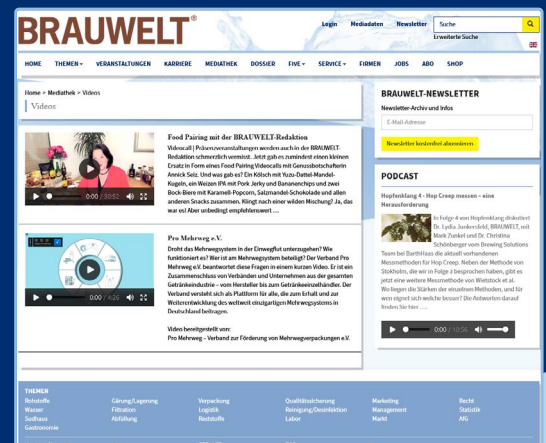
BRAUWELT®

Login Mediadaten Newsletter Suche

Erweiterte Suche

HOME THEMEN VERANSTALTUNGEN KARRIERE MEDIATHEK DOSSIER FIVE SERVICE FIRMEN JOBS ABO SHOP

Home > Mediathek > Videos

Videos

0:00 / 30:52

Food Pairing mit der BRAUWELT-Redaktion

Videocall | Präsenzveranstaltungen werden auch in der BRAUWELT-Redaktion schmerzlich vermisst. Jetzt gab es zumindest einen kleinen Ersatz in Form eines Food Pairing Videocalls mit Genussbotschafterin Annick Seiz. Und was gab es? Ein Kölsch mit Yuzu-Dattel-Mandel-Kugeln, ein Weizen IPA mit Pork Jerky und Bananenchips und zwei Bock-Biere mit Karamell-Popcorn, Salzmandel-Schokolade und allen anderen Snacks zusammen. Klingt nach einer wilden Mischung? Ja, das war es! Aber unbedingt empfehlenswert ....

0:00 / 4:26

Pro Mehrweg e.V.

Droht das Mehrwegsystem in der Einwegflut unterzugehen? Wie funktioniert es? Wer ist am Mehrwegsystem beteiligt? Der Verband Pro Mehrweg e.V. beantwortet diese Fragen in einem kurzen Video. Er ist ein Zusammenschluss von Verbänden und Unternehmen aus der gesamten Getränkeindustrie – vom Hersteller bis zum Getränkeeinzelhändler. Der Verband versteht sich als Plattform für alle, die zum Erhalt und zur Weiterentwicklung des weltweit einzigartigen Mehrwegsystems in Deutschland beitragen.

Video bereitgestellt von:
Pro Mehrweg – Verband zur Förderung von Mehrwegverpackungen e.V.

BRAUWELT-NEWSLETTER

Newsletter-Archiv und Infos

E-Mail-Adresse

Newsletter kostenfrei abonnieren

PODCAST

Hopfenklang 4 - Hop Creep messen – eine Herausforderung

In Folge 4 von Hopfenklang diskutiert Dr. Lydia Junkersfeld, BRAUWELT, mit Mark Zunkel und Dr. Christina Schönberger vom Brewing Solutions Team bei BarthHaas die aktuell vorhandenen Messmethoden für Hop Creep. Neben der Methode von Stokholm, die wir in Folge 3 besprochen haben, gibt es jetzt eine weitere Messmethode von Wietstock et al. Wo liegen die Stärken der einzelnen Methoden, und für wen eignet sich welche besser? Die Antworten darauf finden Sie hier ....

0:00 / 10:56

THEMEN

Rohstoffe
Wasser
Sudhaus
Gastronomie

Gärung/Lagerung
Filtration
Abfüllung

Verpackung
Logistik
Reststoffe

Qualitätssicherung
Reinigung/Desinfektion
Labor

Marketing
Management
Markt

Recht
Statistik
AfG